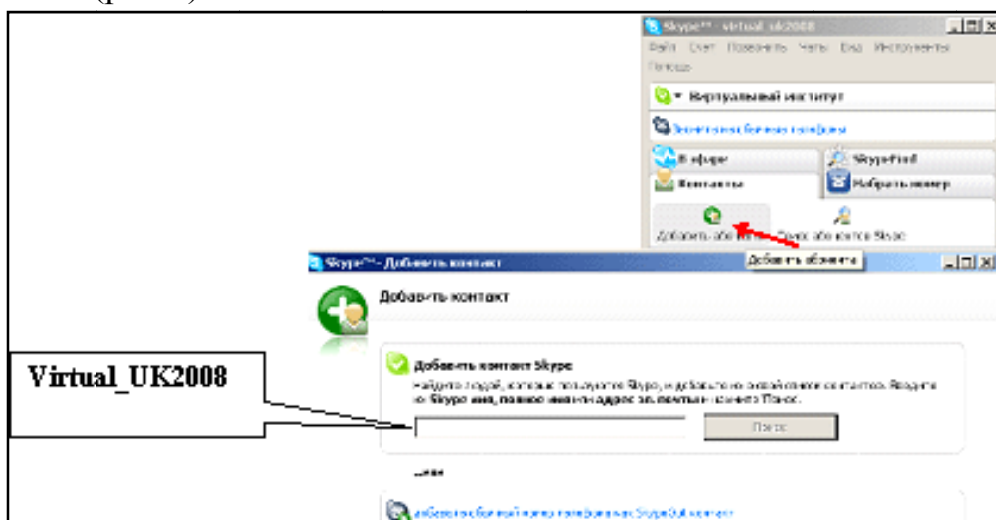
Skype™ - virtual_uk2008

Файл Счет Позвонить Чаты Вид Инструменты Помощь

Виртуальный институт

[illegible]

В сфере

SkypeFind

Контакты

Набрать номер

Добавить абонента

Поиск абонентов Skype

Добавить абонента

Skype™ - Добавить контакт

Добавить контакт

Virtual_UK2008

Добавить контакт Skype

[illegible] Skype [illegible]

Поиск

...или

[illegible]